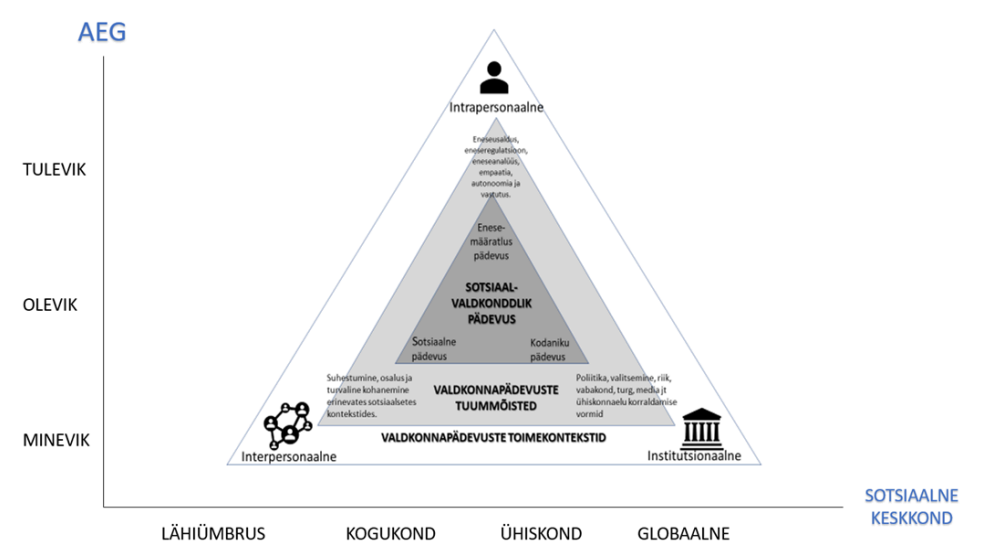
AEG

TULEVIK

OLEVIK

MINEVIK

Intrapersonaalne

Eneseusaldus, eneseregulatsioon, eneseanalüüs, empaatia, autonoomia ja vastutus.

Enese-määratlus pädevus

SOTSIAAL-VALDKONDLIK PÄDEVUS

Sotsiaalne pädevus

Kodaniku pädevus

Suhestumine, osalus ja turvaline kohanemine erinevates sotsiaalsetes kontekstides.

VALDKONNAPÄDEVUSTE TUUMMÕISTED

Poliitika, valitsemine, riik, vabakond, turg, meedia jt ühiskonnaelu korraldamise vormid

VALDKONNAPÄDEVUSTE TOIMEKONTEKSTID

Interpersonaalne

Institutsionaalne

SOTSIAALNE KESKKOND

LÄHIÜMBRUS

KOGUKOND

ÜHISKOND

GLOBAALNE